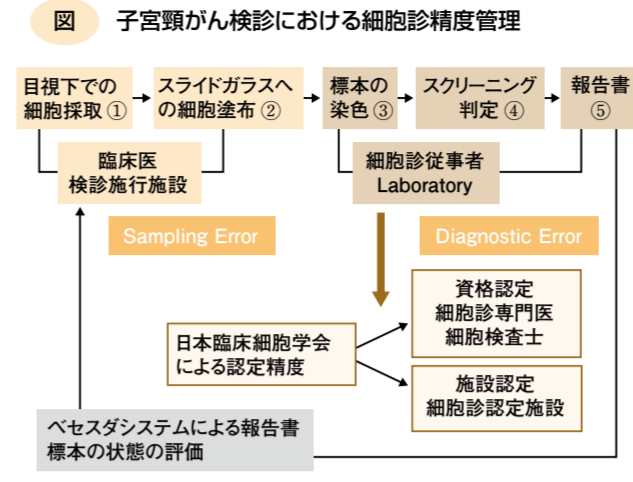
図　子宮頸がん検診における細胞診精度管理

目視下での細胞採取 ①

スライドガラスへの細胞塗布 ②

標本の染色 ③

スクリーニング判定 ④

報告書 ⑤

臨床医
検診施行施設

細胞診従事者
Laboratory

Sampling Error

Diagnostic Error

日本臨床細胞学会
による認定精度

資格認定
細胞診専門医
細胞検査士

施設認定
細胞診認定施設

ベセスダシステムによる報告書
標本の状態の評価